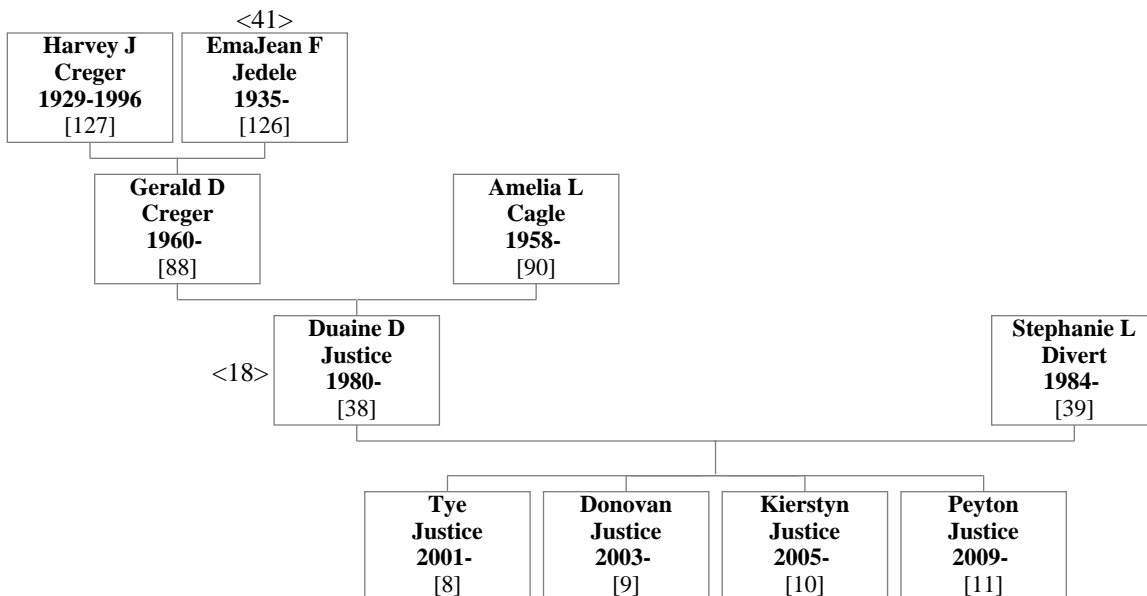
<41>

Harvey J
Creger
1929-1996
[127]

EmaJean F
Jedele
1935-
[126]

Gerald D
Creger
1960-
[88]

Amelia L
Cagle
1958-
[90]

<18>

Duaine D
Justice
1980-
[38]

Stephanie L
Divert
1984-
[39]

Tye
Justice
2001-
[8]

Donovan
Justice
2003-
[9]

Kierstyn
Justice
2005-
[10]

Peyton
Justice
2009-
[11]